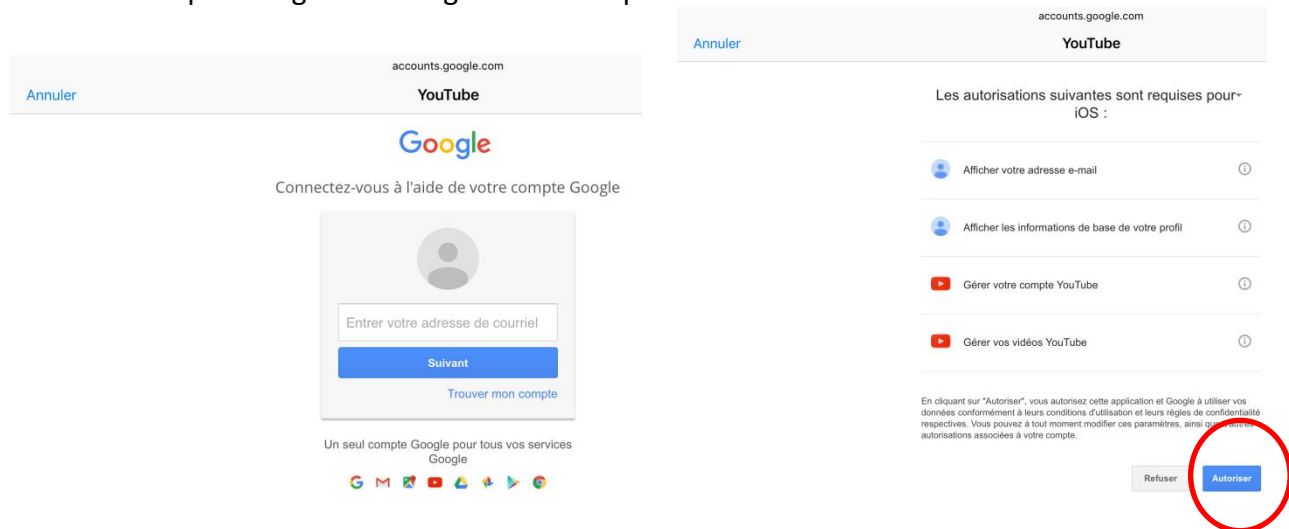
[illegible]

accounts.google.com

Annuler

YouTube

Google

Connectez-vous à l'aide de votre compte Google

Entrer votre adresse de courriel

Suivant

Trouver mon compte

Un seul compte Google pour tous vos services Google

accounts.google.com

Annuler

YouTube

Les autorisations suivantes sont requises pour iOS :

Afficher votre adresse e-mail

Afficher les informations de base de votre profil

Gérer votre compte YouTube

Gérer vos vidéos YouTube

En cliquant sur "Autoriser", vous autorisez cette application et Google à utiliser vos données conformément à leurs conditions d'utilisation et leurs règles de confidentialité respectives. Vous pouvez à tout moment modifier ces paramètres, ainsi que d'autres autorisations associées à votre compte.

Refuser

Autoriser